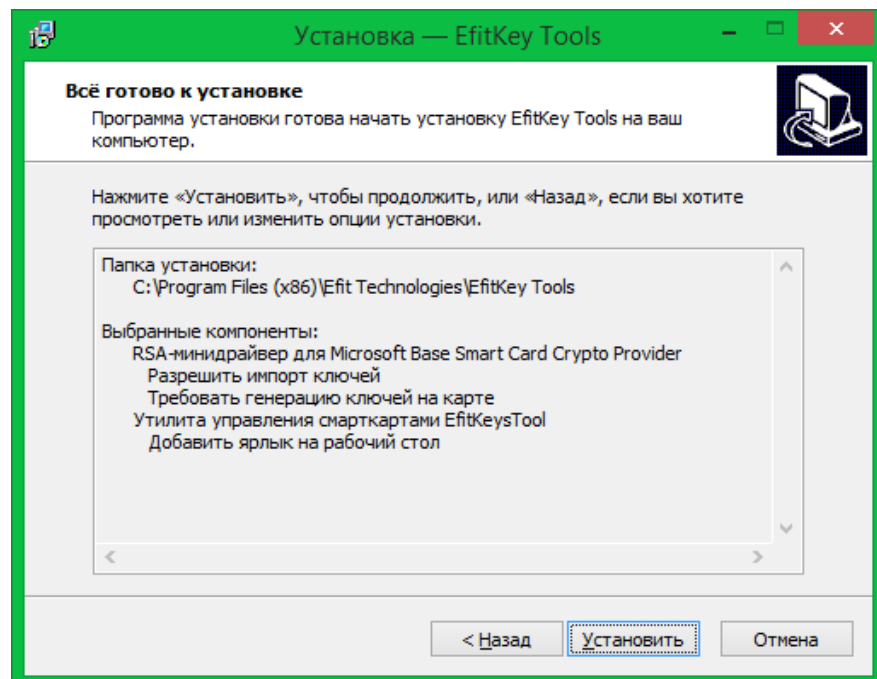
Установка — EfitKey Tools

Всё готово к установке
Программа установки готова начать установку EfitKey Tools на ваш компьютер.

Нажмите «Установить», чтобы продолжить, или «Назад», если вы хотите просмотреть или изменить опции установки.

Папка установки:
C:\Program Files (x86)\Efit Technologies\EfitKey Tools

Выбранные компоненты:
RSA-минидрайвер для Microsoft Base Smart Card Crypto Provider
Разрешить импорт ключей
Требовать генерацию ключей на карте
Утилита управления смарткартами EfitKeysTool
Добавить ярлык на рабочий стол

< Назад
Установить
Отмена